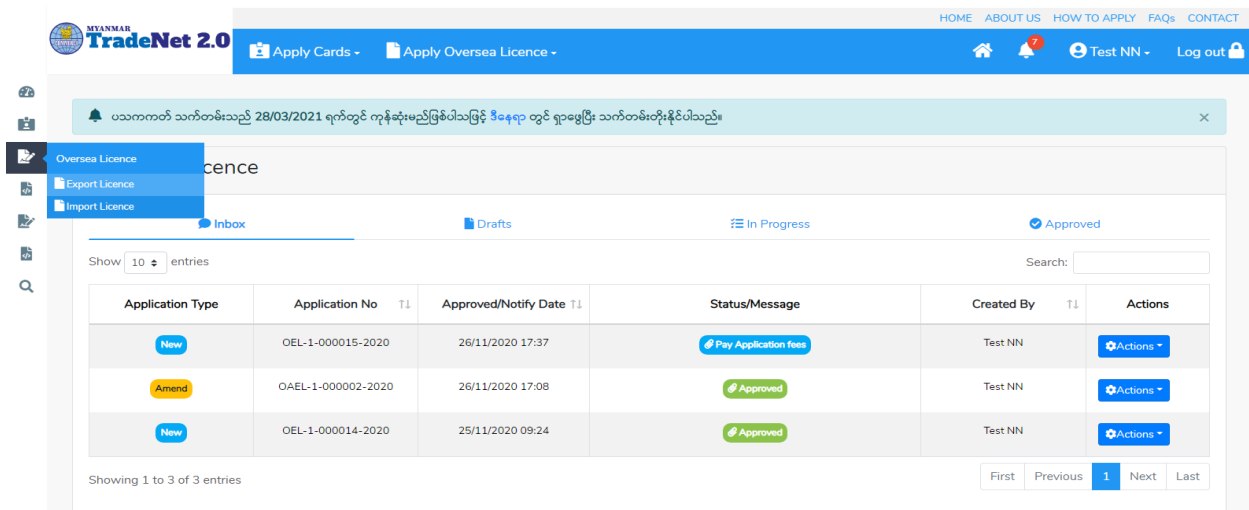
MYANMAR TradeNet 2.0

HOME ABOUT US HOW TO APPLY FAQs CONTACT

Apply Cards ▾ Apply Oversea Licence ▾ 7 Test NN ▾ Log out

ပဿကကတ် သက်တမ်းသည် 28/03/2021 ရက်တွင် ကုန်ဆုံးမည်ဖြစ်ပါသဖြင့် ဒီနေရာ တွင် ရှာဖွေပြီး သက်တမ်းတိုးနိုင်ပါသည်။ ×

Oversea Licence
Export Licence
Import Licence

icence

Inbox Drafts In Progress Approved

Show 10 entries

Search:

| Application Type | Application No | Approved/Notify Date | Status/Message | Created By | Actions |
|---|---|---|---|---|---|
| New | OEL-1-000015-2020 | 26/11/2020 17:37 | Pay Application fees | Test NN | Actions |
| Amend | OAEL-1-000002-2020 | 26/11/2020 17:08 | Approved | Test NN | Actions |
| New | OEL-1-000014-2020 | 25/11/2020 09:24 | Approved | Test NN | Actions |

Showing 1 to 3 of 3 entries

First Previous 1 Next Last